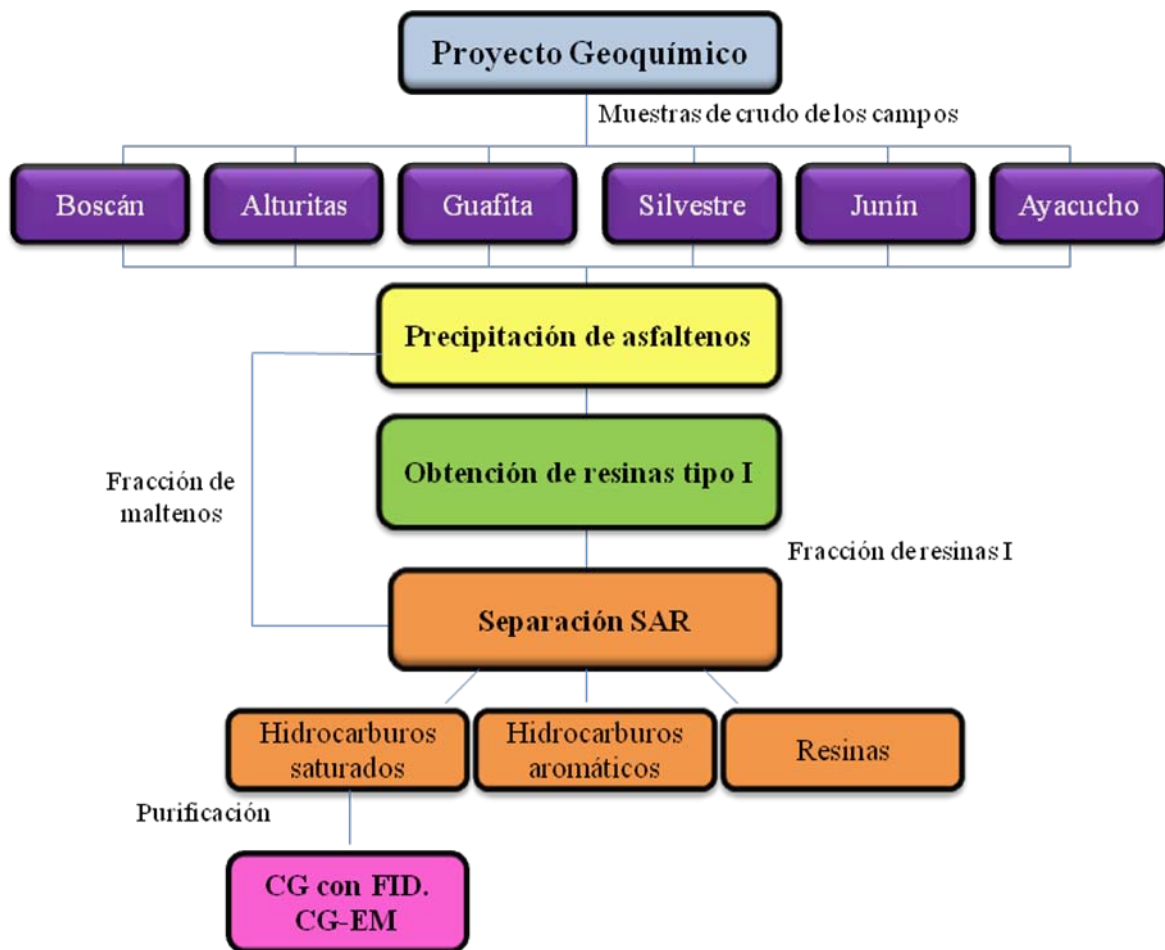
Proyecto Geoquímico

Muestras de crudo de los campos

Boscán

Alturitas

Guafita

Silvestre

Junín

Ayacucho

Precipitación de asfaltenos

Obtención de resinas tipo I

Fracción de maltenos

Fracción de resinas I

Separación SAR

Hidrocarburos saturados

Hidrocarburos aromáticos

Resinas

Purificación

CG con FID.
CG-EM